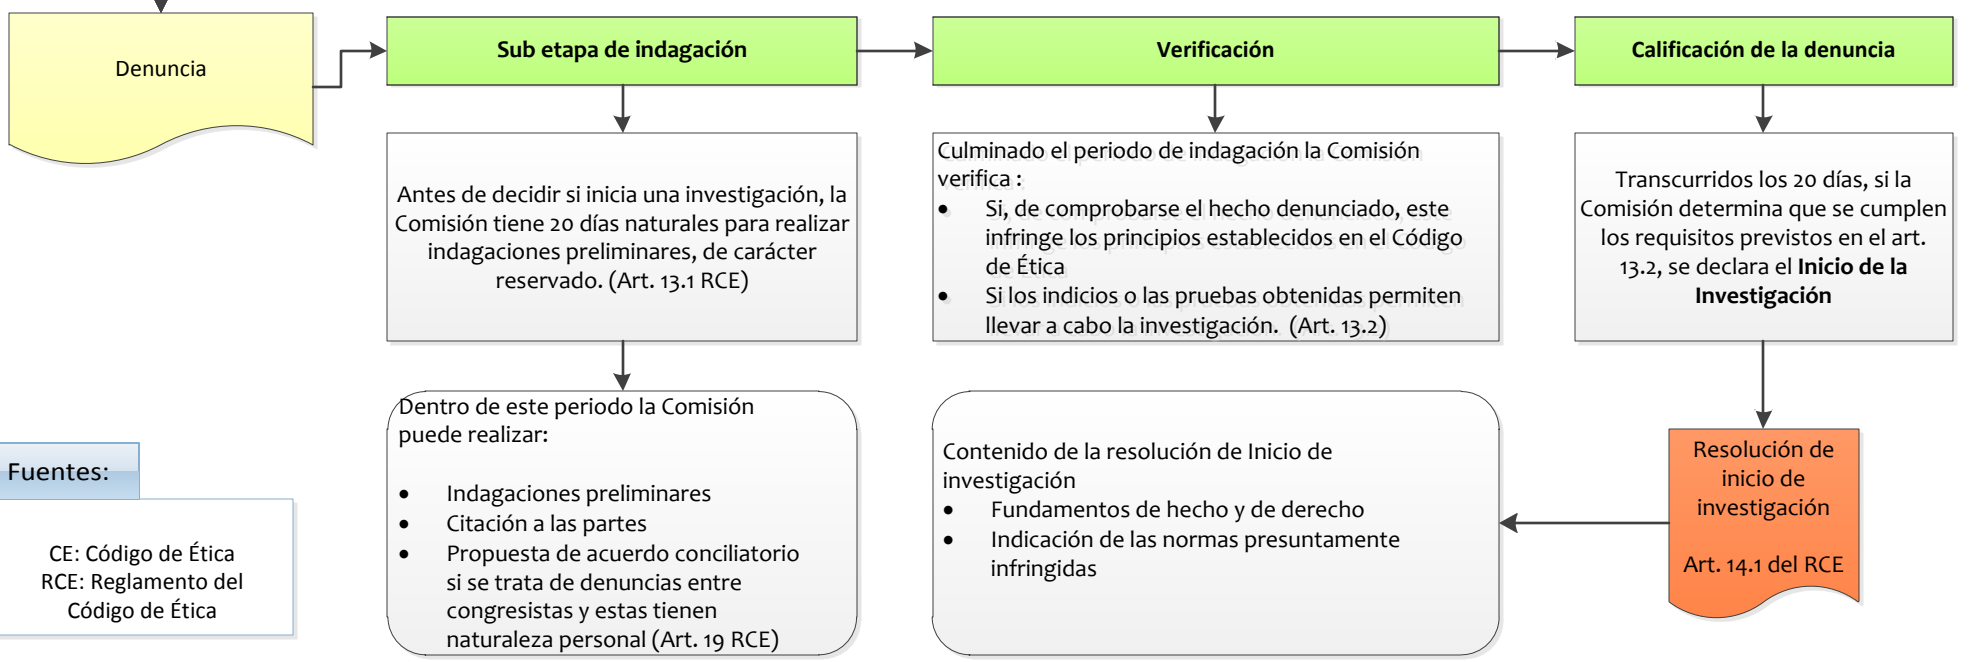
Denuncia

Sub etapa de indagación

Verificación

Calificación de la denuncia

Antes de decidir si inicia una investigación, la Comisión tiene 20 días naturales para realizar indagaciones preliminares, de carácter reservado. (Art. 13.1 RCE)

Culminado el periodo de indagación la Comisión verifica :
- Si, de comprobarse el hecho denunciado, este infringe los principios establecidos en el Código de Ética
- Si los indicios o las pruebas obtenidas permiten llevar a cabo la investigación. (Art. 13.2)

Transcurridos los 20 días, si la Comisión determina que se cumplen los requisitos previstos en el art. 13.2, se declara el **Inicio de la Investigación**

Dentro de este periodo la Comisión puede realizar:

- Indagaciones preliminares
- Citación a las partes
- Propuesta de acuerdo conciliatorio si se trata de denuncias entre congresistas y estas tienen naturaleza personal (Art. 19 RCE)

Contenido de la resolución de Inicio de investigación
- Fundamentos de hecho y de derecho
- Indicación de las normas presuntamente infringidas

Resolución de inicio de investigación

Art. 14.1 del RCE

Fuentes:

CE: Código de Ética
RCE: Reglamento del Código de Ética